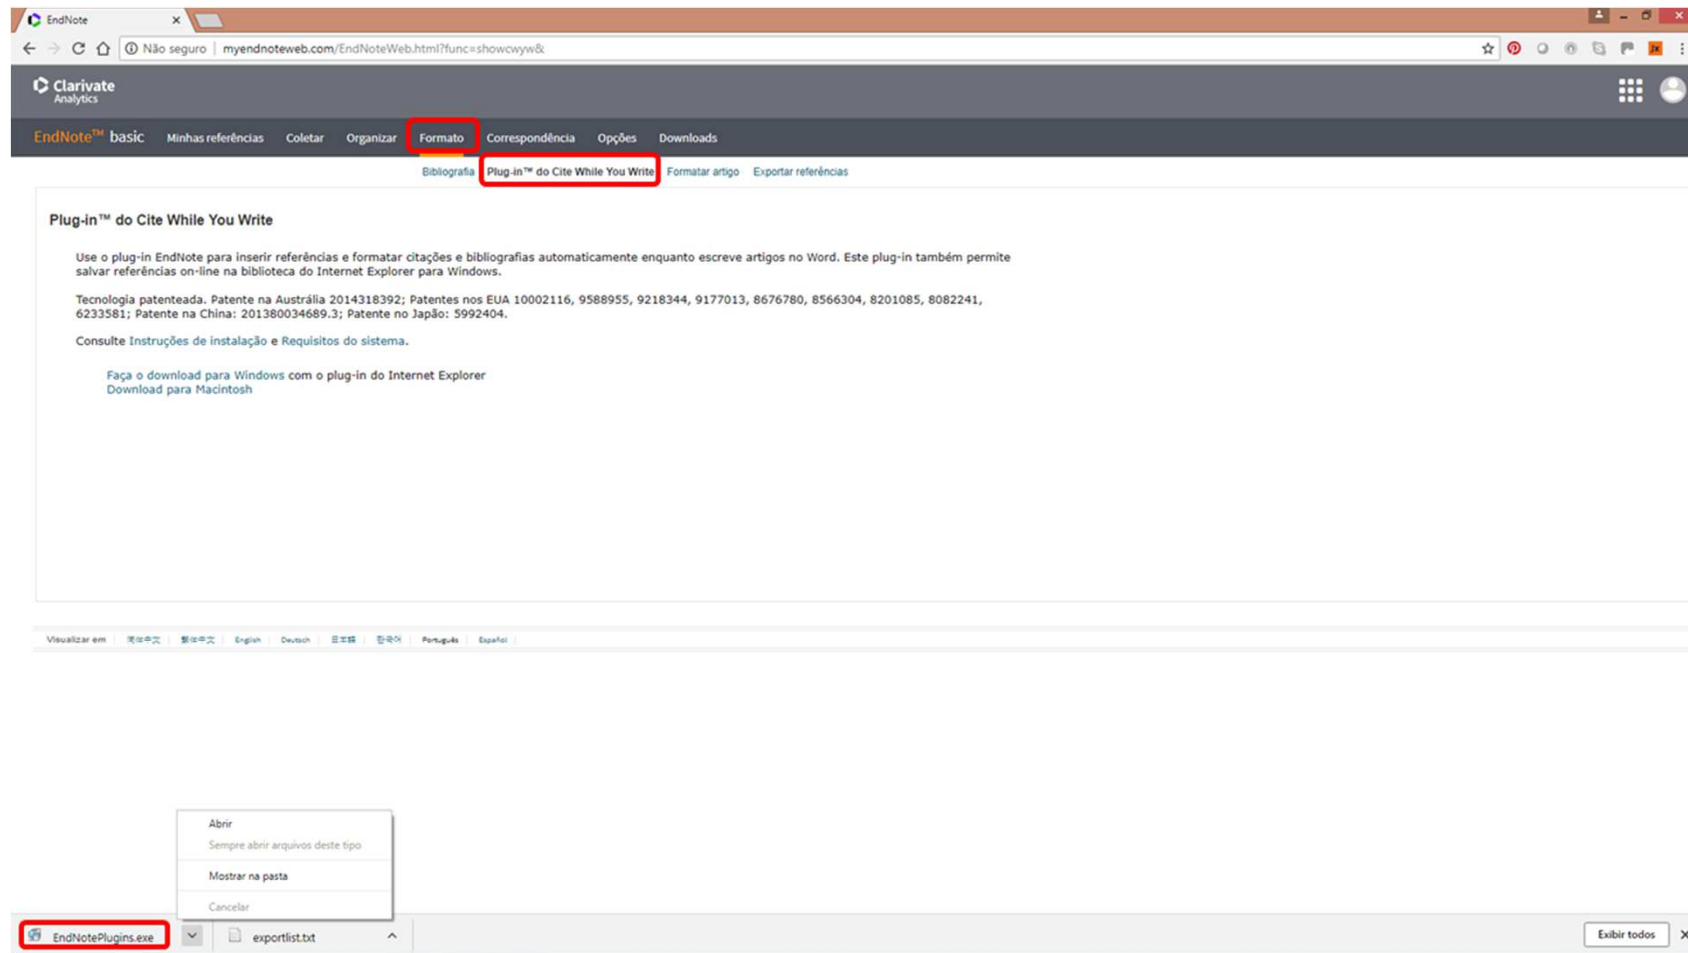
EndNote

Não seguro | myendnoteweb.com/EndNoteWeb.html?func=showcwyw&

Clarivate Analytics

EndNote™ basic Minhas referências Coletar Organizar Formato Correspondência Opções Downloads

Bibliografia Plug-in™ do Cite While You Write Formatar artigo Exportar referências

Plug-in™ do Cite While You Write

Use o plug-in EndNote para inserir referências e formatar citações e bibliografias automaticamente enquanto escreve artigos no Word. Este plug-in também permite salvar referências on-line na biblioteca do Internet Explorer para Windows.

Tecnologia patenteada. Patente na Austrália 2014318392; Patentes nos EUA 10002116, 9588955, 9218344, 9177013, 8676780, 8566304, 8201085, 8082241, 6233581; Patente na China: 201380034689.3; Patente no Japão: 5992404.

Consulte Instruções de instalação e Requisitos do sistema.

Faça o download para Windows com o plug-in do Internet Explorer
Download para Macintosh

Visualizar em 简体中文 繁體中文 English Deutsch 日本語 한국어 Português Español

Abrir
Sempre abrir arquivos deste tipo
Mostrar na pasta
Cancelar

EndNotePlugins.exe exportlist.txt Exibir todos